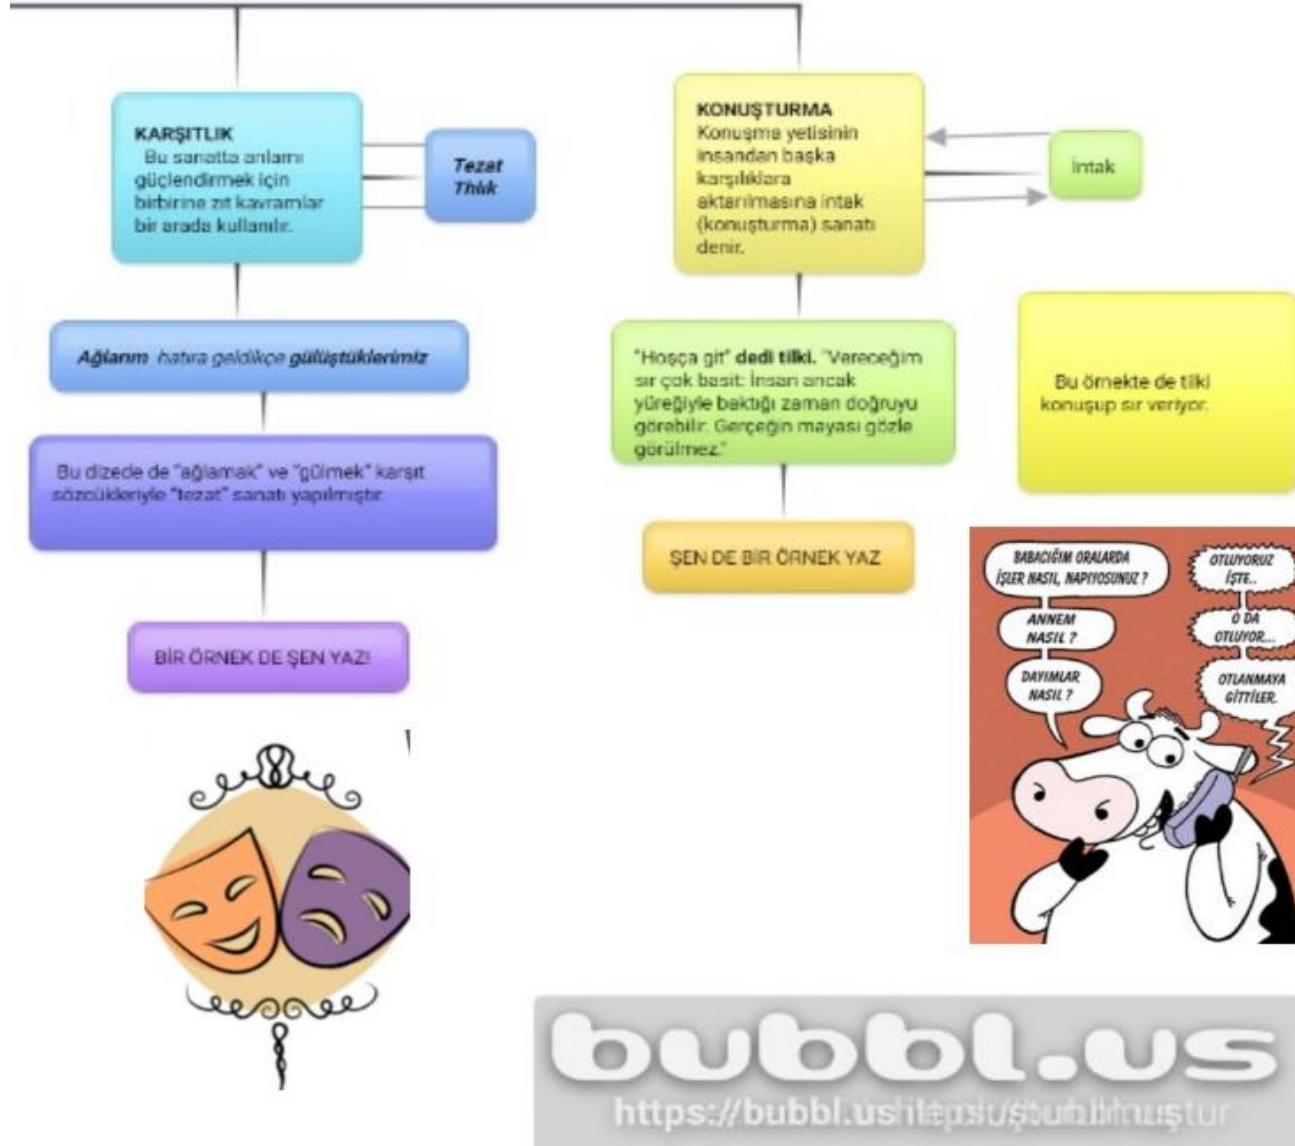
KARŞITLIK
Bu sanatta anlamı güçlendirmek için birbirine zıt kavramlar bir arada kullanılır.

Tezat
Tıhık

Ağlarım hatıra geldikçe gülüştüklerimiz

Bu dizede de "ağlamak" ve "gülmek" karşıt sözcükleriyle "tezat" sanatı yapılmıştır.

BİR ÖRNEK DE ŞEN YAZ!

KONUŞTURMA
Konuşma yetisinin insandan başka karşılıklara aktarımasına intak (konuşturma) sanatı denir.

İntak

"Hoşça git" dedi tilki. "Vereceğim sır çok basit: İnsan ancak yüreğiyle baktığı zaman doğruyu görebilir. Gerçeğin mayası gözle görülmez."

Bu örnekte de tilki konuşup sır veriyor.

ŞEN DE BİR ÖRNEK YAZ

BABACIĞIM ORALARDA İŞLER NASIL, NAPIYOSUNUZ ?

OTLUYORUZ İŞTE..

ANNEM NASIL ?

O DA OTLUYOR...

DAYIMLAR NASIL ?

OTLANMAYA GİTTİLER.

bubbl.us
https://bubbl.us/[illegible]